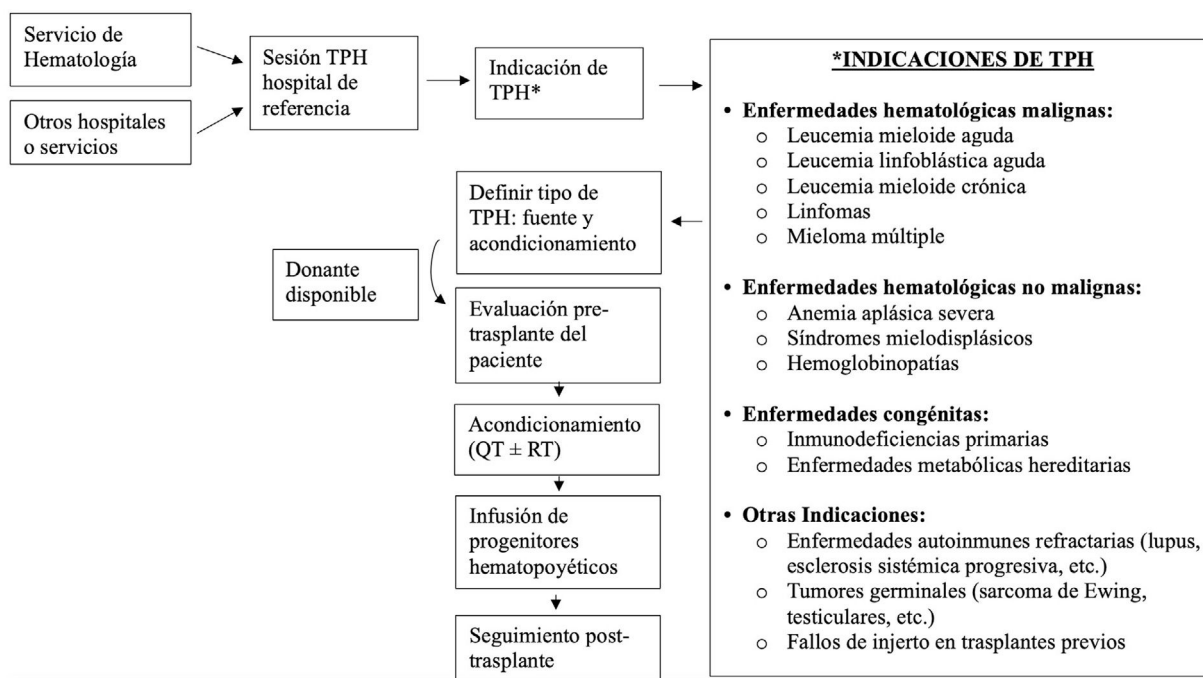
Servicio de Hematología

Otros hospitales o servicios

Sesión TPH hospital de referencia

Indicación de TPH*

Definir tipo de TPH: fuente y acondicionamiento

Donante disponible

Evaluación pre-trasplante del paciente

Acondicionamiento (QT $\pm$ RT)

Infusión de progenitores hematopoyéticos

Seguimiento post-trasplante

*INDICACIONES DE TPH

• Enfermedades hematológicas malignas:
o Leucemia mieloide aguda
o Leucemia linfoblástica aguda
o Leucemia mieloide crónica
o Linfomas
o Mieloma múltiple

• Enfermedades hematológicas no malignas:
o Anemia aplásica severa
o Síndromes mielodisplásicos
o Hemoglobinopatías

• Enfermedades congénitas:
o Inmunodeficiencias primarias
o Enfermedades metabólicas hereditarias

• Otras Indicaciones:
o Enfermedades autoinmunes refractarias (lupus, esclerosis sistémica progresiva, etc.)
o Tumores germinales (sarcoma de Ewing, testiculares, etc.)
o Fallos de injerto en trasplantes previos